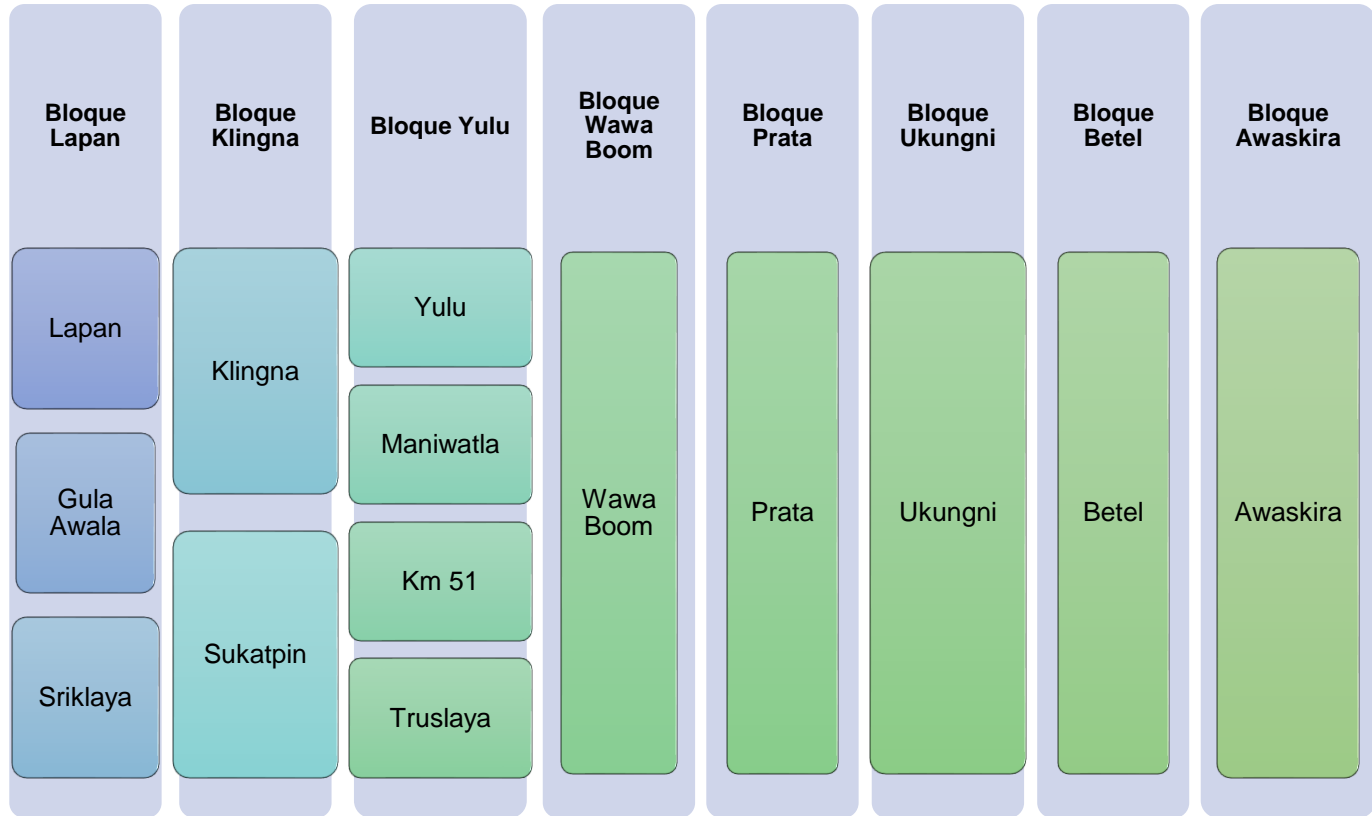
Bloque Lapan

Lapan

Gula Awala

Sriklaya

Bloque Klingna

Klingna

Sukatpin

Bloque Yulu

Yulu

Maniwatla

Km 51

Truslaya

Bloque Wawa Boom

Wawa Boom

Bloque Prata

Prata

Bloque Ukungni

Ukungni

Bloque Betel

Betel

Bloque Awaskira

Awaskira